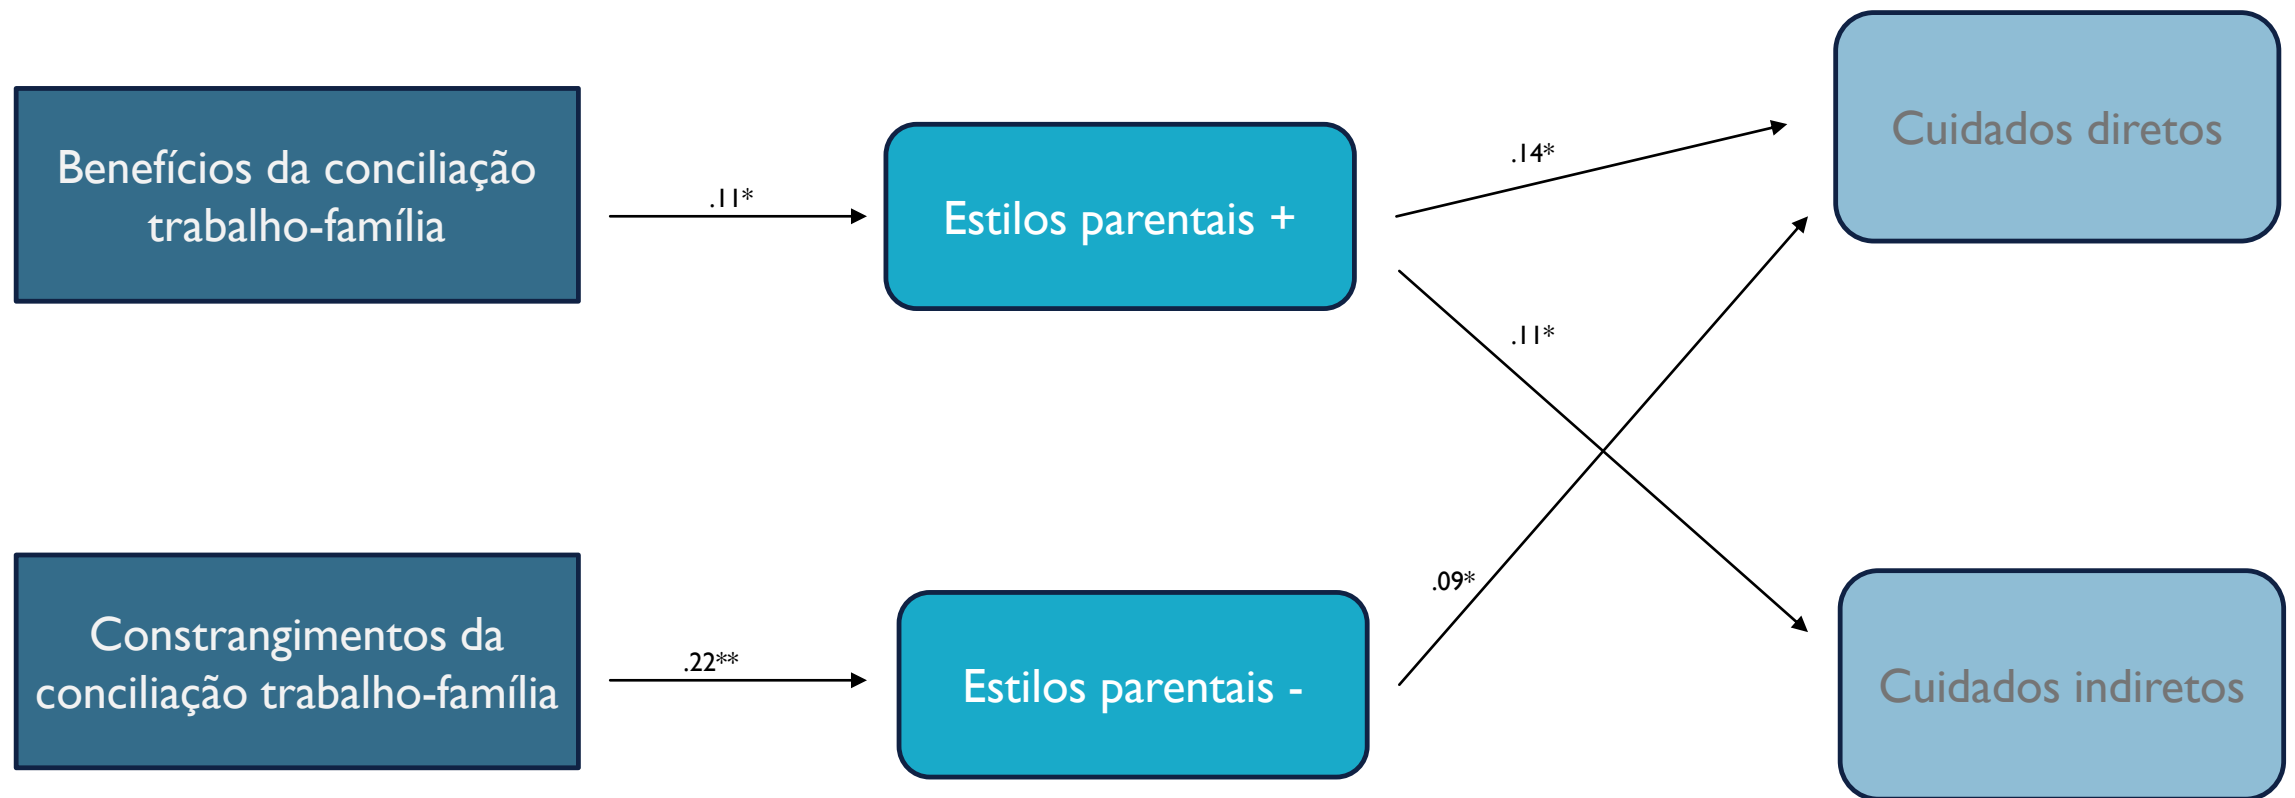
Benefícios da conciliação trabalho-família

.11*

Estilos parentais +

.14*

Cuidados diretos

.11*

Constrangimentos da conciliação trabalho-família

.22**

Estilos parentais -

.09*

Cuidados indiretos